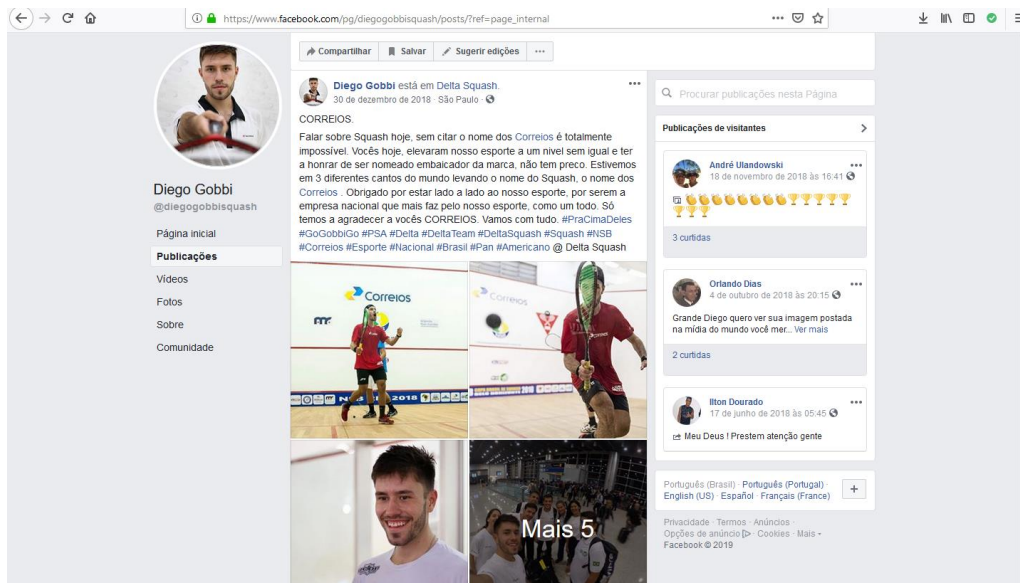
https://www.facebook.com/pg/diegogobbisquash/posts/?ref=page_internal

Compartilhar   Salvar   Sugerir edições   ···

Diego Gobbi
@diegogobbisquash

Página inicial
Publicações
Vídeos
Fotos
Sobre
Comunidade

Diego Gobbi está em Delta Squash.
30 de dezembro de 2018 · São Paulo ·

CORREIOS.
Falar sobre Squash hoje, sem citar o nome dos Correios é totalmente impossível. Vocês hoje, elevaram nosso esporte a um nivel sem igual e ter a honrar de ser nomeado embaicador da marca, não tem preco. Estivemos em 3 diferentes cantos do mundo levando o nome do Squash, o nome dos Correios . Obrigado por estar lado a lado ao nosso esporte, por serem a empresa nacional que mais faz pelo nosso esporte, como um todo. Só temos a agradecer a vocês CORREIOS. Vamos com tudo. #PraCimaDeles #GoGobbiGo #PSA #Delta #DeltaTeam #DeltaSquash #Squash #NSB #Correios #Esporte #Nacional #Brasil #Pan #Americano @ Delta Squash

Correios
Correios
Mais 5

Procurar publicações nesta Página

Publicações de visitantes

André Ulandowski
18 de novembro de 2018 às 16:41
3 curtidas

Orlando Dias
4 de outubro de 2018 às 20:15
Grande Diego quero ver sua imagem postada na mídia do mundo você mer... Ver mais
2 curtidas

Ilton Dourado
17 de junho de 2018 às 05:45
Meu Deus ! Prestem atenção gente

Português (Brasil) · Português (Portugal) · English (US) · Español · Français (France)
+

Privacidade · Termos · Anúncios · Opções de anúncio · Cookies · Mais ·
Facebook © 2019